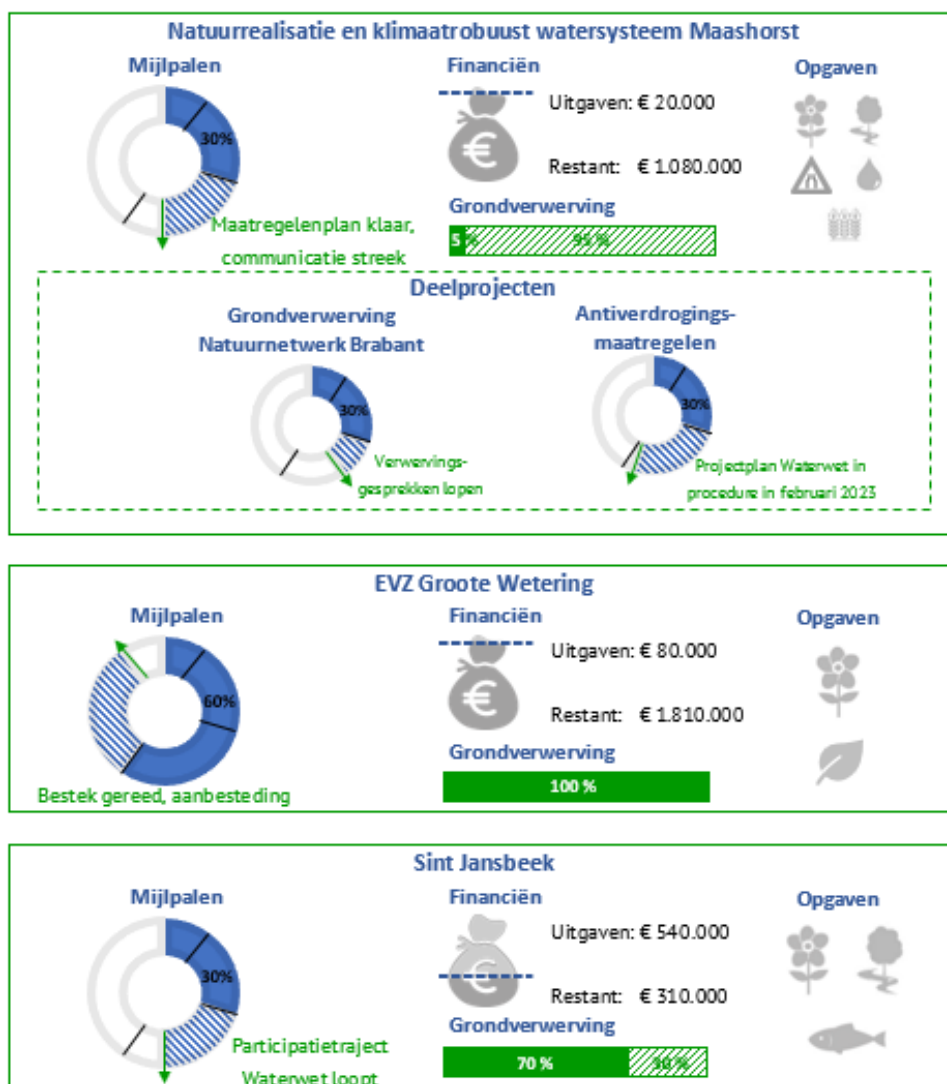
Natuurrealisatie en klimaatrobuust watersysteem Maashorst

Mijlpalen

30%

Maatregelenplan klaar, communicatie streek

Financiën

Uitgaven: € 20.000

Restant: € 1.080.000

Grondverwerving

5 %

95 %

Opgaven

Deelprojecten

Grondverwerving Natuurnetwerk Brabant

30%

Verwervingsgesprekken lopen

Antiverdrogingsmaatregelen

30%

Projectplan Waterwet in procedure in februari 2023

EVZ Groote Wetering

Mijlpalen

60%

Bestek gereed, aanbesteding

Financiën

Uitgaven: € 80.000

Restant: € 1.810.000

Grondverwerving

100 %

Opgaven

Sint Jansbeek

Mijlpalen

30%

Participatietraject Waterwet loopt

Financiën

Uitgaven: € 540.000

Restant: € 310.000

Grondverwerving

70 %

30 %

Opgaven